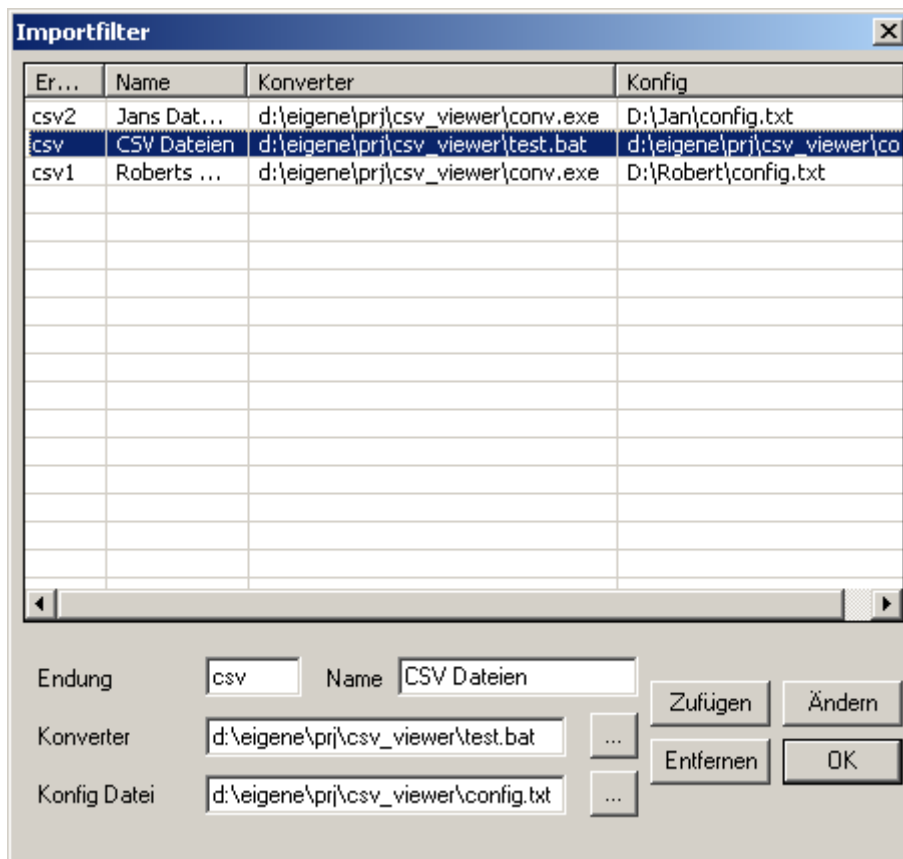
Importfilter

| Er... | Name | Konverter | Konfig |
|---|---|---|---|
| csv2 | Jans Dat... | d:\eigene\prj\csv_viewer\conv.exe | D:\Jan\config.txt |
| csv | CSV Dateien | d:\eigene\prj\csv_viewer\test.bat | d:\eigene\prj\csv_viewer\co |
| csv1 | Roberts ... | d:\eigene\prj\csv_viewer\conv.exe | D:\Robert\config.txt |

Endung csv

Name CSV Dateien

Konverter d:\eigene\prj\csv_viewer\test.bat ...

Konfig Datei d:\eigene\prj\csv_viewer\config.txt ...

Zufügen

Ändern

Entfernen

OK